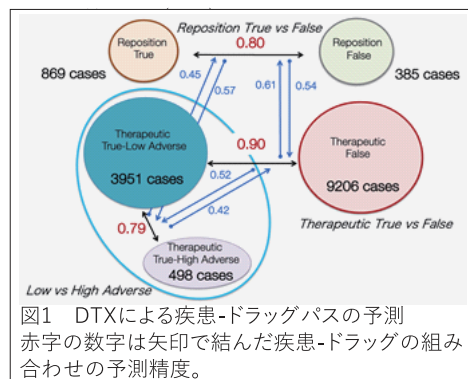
Reposition True vs False

Reposition True

869 cases

0.80

Reposition False

385 cases

0.45

0.57

0.61

0.54

Therapeutic True-Low Adverse

3951 cases

0.90

Therapeutic False

9206 cases

0.52

0.42

0.79

Therapeutic True vs False

Therapeutic True-High Adverse

498 cases

Low vs High Adverse

図1　DTXによる疾患-ドラッグパスの予測
赤字の数字は矢印で結んだ疾患-ドラッグの組み合わせの予測精度。